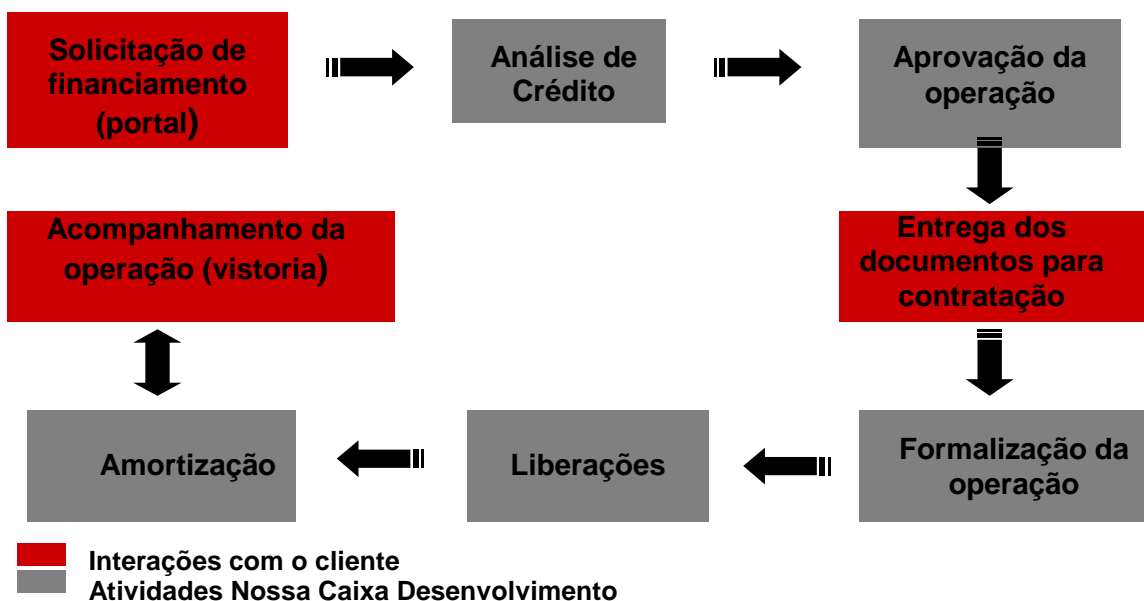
Solicitação de financiamento (portal)

Análise de Crédito

Aprovação da operação

Entrega dos documentos para contratação

Formalização da operação

Liberações

Amortização

Acompanhamento da operação (vistoria)

Interações com o cliente
Atividades Nossa Caixa Desenvolvimento